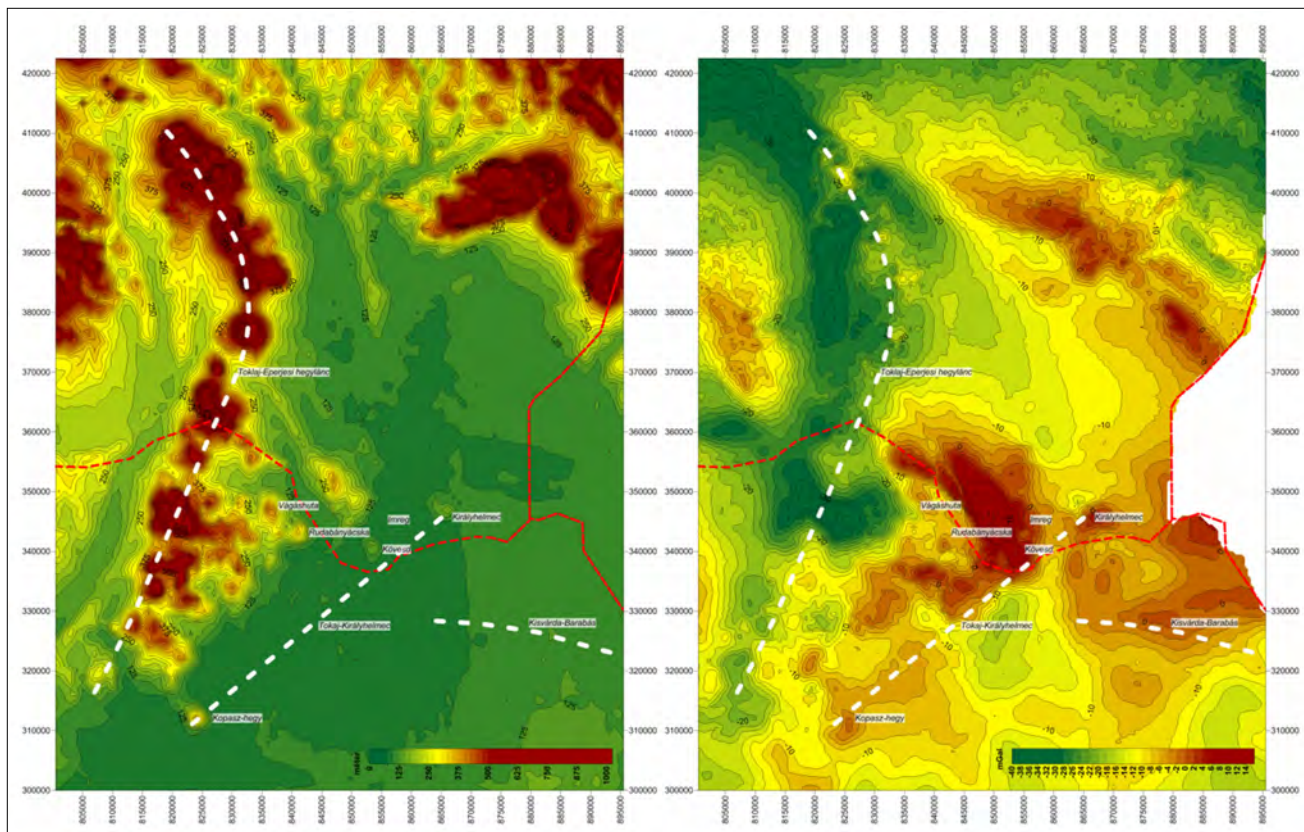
805000 810000 815000 820000 825000 830000 835000 840000 845000 850000 855000 860000 865000 870000 875000 880000 885000 890000 895000

420000 410000 400000 390000 380000 370000 360000 350000 340000 330000 320000 310000 300000

Tokaj-Eperjesi hegylánc
Vágáshuta
Rudabányácska
Imreg
Királyhelmec
Kővesd
Tokaj-Királyhelmec
Kisvárda-Barabás
Kopasz-hegy

méter
0 125 250 375 500 625 750 875 1000

805000 810000 815000 820000 825000 830000 835000 840000 845000 850000 855000 860000 865000 870000 875000 880000 885000 890000 895000

805000 810000 815000 820000 825000 830000 835000 840000 845000 850000 855000 860000 865000 870000 875000 880000 885000 890000 895000

420000 410000 400000 390000 380000 370000 360000 350000 340000 330000 320000 310000 300000

Tokaj-Eperjesi hegylánc
Vágáshuta
Rudabányácska
Imreg
Királyhelmec
Kővesd
Tokaj-Királyhelmec
Kisvárda-Barabás
Kopasz-hegy

mGal
-40 -38 -36 -34 -32 -30 -28 -26 -24 -22 -20 -18 -16 -14 -12 -10 -8 -6 -4 -2 0 2 4 6 8 10 12 14

805000 810000 815000 820000 825000 830000 835000 840000 845000 850000 855000 860000 865000 870000 875000 880000 885000 890000 895000